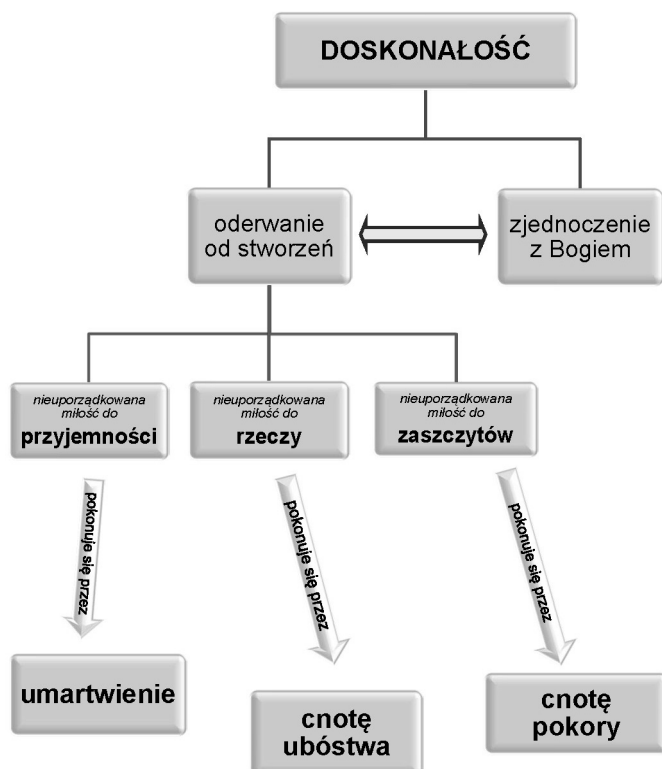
DOSKONAŁOŚĆ

oderwanie od stworzeń

zjednoczenie z Bogiem

nieuporządkowana miłość do
przyjemności

nieuporządkowana miłość do
rzeczy

nieuporządkowana miłość do
zaszczytów

pokonuje się przez

pokonuje się przez

pokonuje się przez

umartwienie

cnotę ubóstwa

cnotę pokory